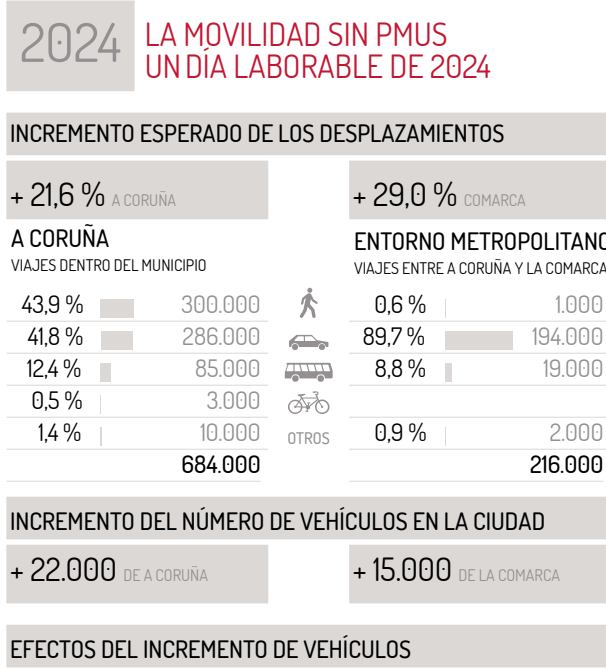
2024 LA MOVILIDAD SIN PMUS UN DÍA LABORABLE DE 2024

INCREMENTO ESPERADO DE LOS DESPLAZAMIENTOS

+ 21,6 % A CORUÑA

+ 29,0 % COMARCA

A CORUÑA
VIAJES DENTRO DEL MUNICIPIO

| | |
|---|---|
| 43,9 % | 300.000 |
| 41,8 % | 286.000 |
| 12,4 % | 85.000 |
| 0,5 % | 3.000 |
| 1,4 % | 10.000 |
| | 684.000 |

OTROS

ENTORNO METROPOLITANO
VIAJES ENTRE A CORUÑA Y LA COMARCA

| | |
|---|---|
| 0,6 % | 1.000 |
| 89,7 % | 194.000 |
| 8,8 % | 19.000 |
| 0,9 % | 2.000 |
| | 216.000 |

INCREMENTO DEL NÚMERO DE VEHÍCULOS EN LA CIUDAD

+ 22.000 DE A CORUÑA

+ 15.000 DE LA COMARCA

EFECTOS DEL INCREMENTO DE VEHÍCULOS